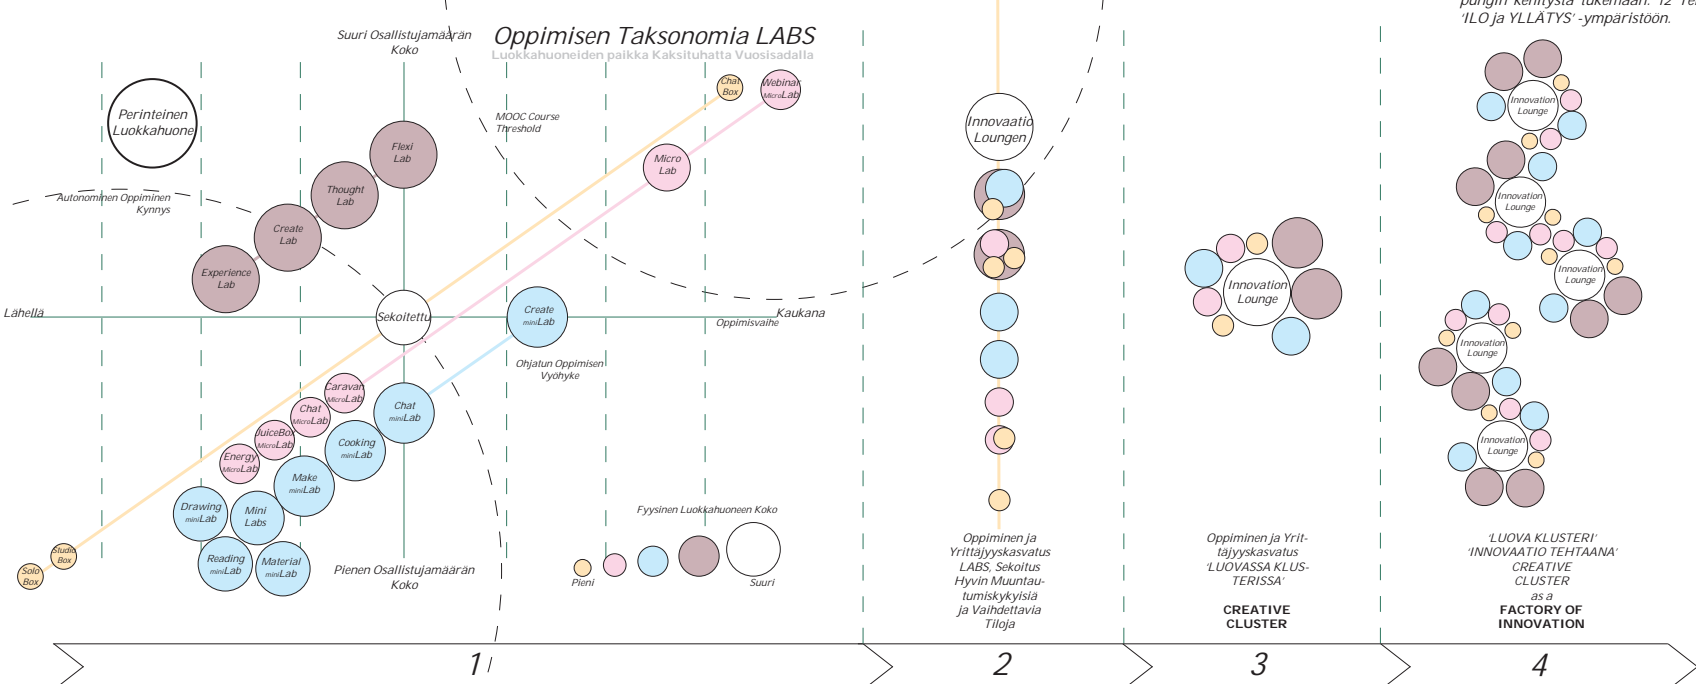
pungin kehitystä tukemaan. 12 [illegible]
'ILO ja YLLÄTYS' -ympäristöön.

Oppimisen Taksonomia LABS
Luokkahuoneiden paikka Kaksituhatta Vuosisadalla

Suuri Osallistujamäärän Koko

Perinteinen Luokkahuone

MOOC Course Threshold

Chat Box
Webinar MicroLab
Micro Lab
Flexi Lab
Thought Lab
Create Lab
Experience Lab

Autonominen Oppiminen Kynnys

Lähellä
Sekoitettu
Create miniLab
Oppimisvaihe
Kaukana

Ohjatun Oppimisen Vyöhyke

Caravan MicroLab
Chat MicroLab
Chat miniLab
JuiceBox MicroLab
Cooking miniLab
Energy MicroLab
Make miniLab
Drawing miniLab
Mini Labs
Reading miniLab
Material miniLab
Studio Box
Solo Box

Pienen Osallistujamäärän Koko

Fyysinen Luokkahuoneen Koko
Pieni
Suuri

Innovaatio Loungen

Oppiminen ja Yrittäjyyskasvatus LABS, Sekoitus Hyvin Muuntautumiskykyisiä ja Vaihdettavia Tiloja

Innovation Lounge

Oppiminen ja Yrittäjyyskasvatus 'LUOVASSA KLUSTERISSA'

CREATIVE CLUSTER

Innovation Lounge
Innovation Lounge
Innovation Lounge
Innovation Lounge
Innovation Lounge

'LUOVA KLUSTERI' 'INNOVAATIO TEHTAANA' CREATIVE CLUSTER as a
FACTORY OF INNOVATION

1
2
3
4